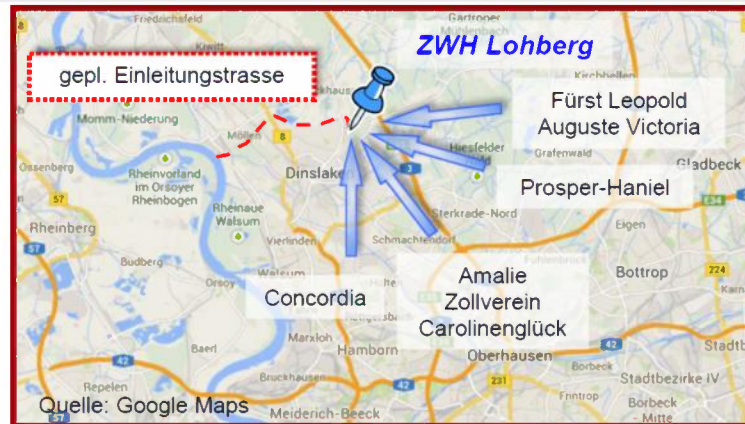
ZWH Lohberg

gepl. Einleitungstrasse

Fürst Leopold
Auguste Victoria

Prosper-Haniel

Amalie
Zollverein
Carolinenglück

Concordia

Quelle: Google Maps

Friedrichsfeld
Gartroper
Kirchhellen
Momm-Niederung
Möllen
Ossenberg
Rheinvorland im Orsoyer Rheinbogen
Dinslaken
Hiesfelder
Grafenwald
Gladbeck
Rheinberg
Rheinaue Walsum
Sterkrade-Nord
Vierlinden
Schmachtendorf
Eigen
Budberg
Welum
Orsoy
Bottrop
Marxloh
Baerl
Hamborn
Oberhausen
Stadtb
Bruckhausen
Stadtbezirke IV
Repelen
Meiderich-Beeck
Borbeck - Mitte
8
3
57
42
224
231
516
E34